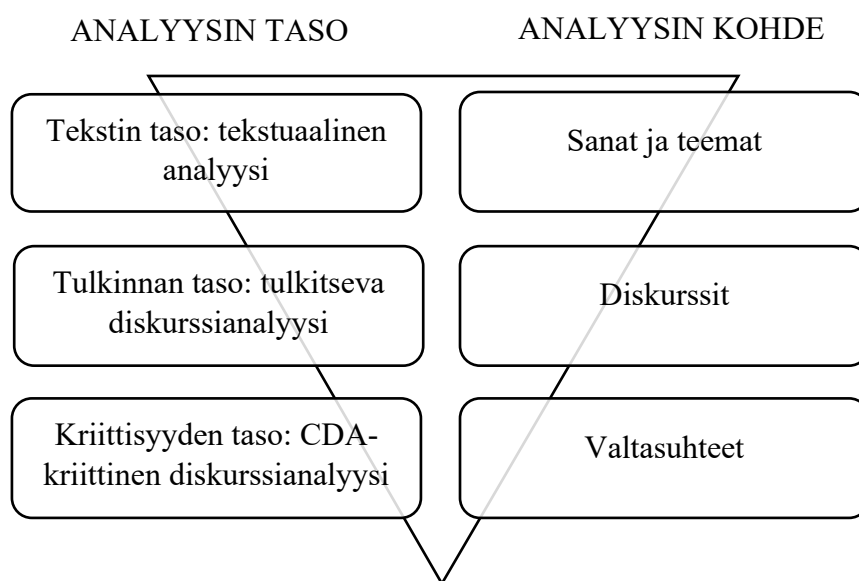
ANALYYSIN TASO

ANALYYSIN KOHDE

Tekstin taso: tekstuaalinen analyysi

Sanat ja teemat

Tulkinnan taso: tulkitseva diskurssianalyysi

Diskurssit

Kriittisyyden taso: CDA-kriittinen diskurssianalyysi

Valtasuhteet